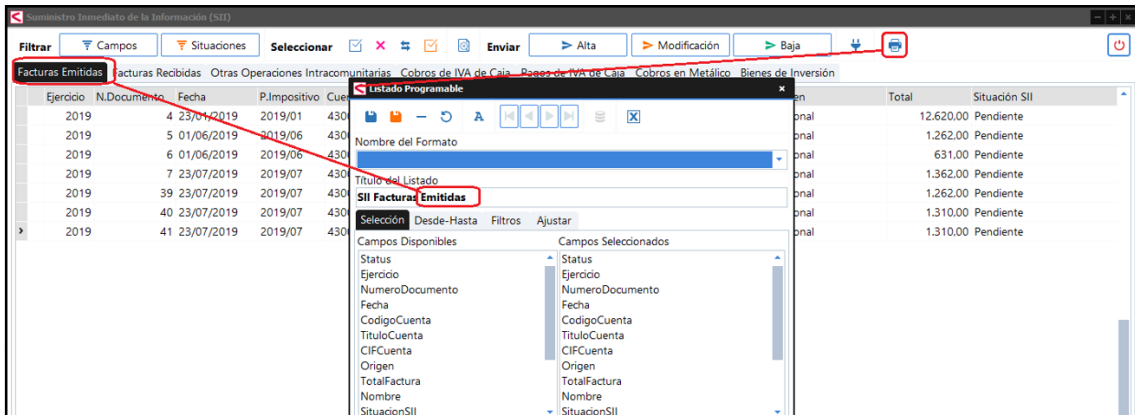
Suministro Inmediato de la Información (SII)

Filtrar Campos Situaciones Seleccionar Enviar Alta Modificación Baja

Facturas Emitidas Facturas Recibidas Otras Operaciones Intracomunitarias Cobros de IVA de Caja Pagos de IVA de Caja Cobros en Metálico Bienes de Inversión

| Ejercicio | N.Documento | Fecha | P.Impositivo | Cue | en | Total | Situación SII |
|---|---|---|---|---|---|---|---|
| 2019 | 4 | 23/01/2019 | 2019/01 | 430 | onal | 12.620,00 | Pendiente |
| 2019 | 5 | 01/06/2019 | 2019/06 | 430 | onal | 1.262,00 | Pendiente |
| 2019 | 6 | 01/06/2019 | 2019/06 | 430 | onal | 631,00 | Pendiente |
| 2019 | 7 | 23/07/2019 | 2019/07 | 430 | onal | 1.362,00 | Pendiente |
| 2019 | 39 | 23/07/2019 | 2019/07 | 430 | onal | 1.262,00 | Pendiente |
| 2019 | 40 | 23/07/2019 | 2019/07 | 430 | onal | 1.310,00 | Pendiente |
| 2019 | 41 | 23/07/2019 | 2019/07 | 430 | onal | 1.310,00 | Pendiente |

Listado Programable

Nombre del Formato

Título del Listado
SII Facturas Emitidas

Selección Desde-Hasta Filtros Ajustar

Campos Disponibles
Status
Ejercicio
NumeroDocumento
Fecha
CodigoCuenta
TituloCuenta
CIFCuenta
Origen
TotalFactura
Nombre
SituacionSII

Campos Seleccionados
Status
Ejercicio
NumeroDocumento
Fecha
CodigoCuenta
TituloCuenta
CIFCuenta
Origen
TotalFactura
Nombre
SituacionSII